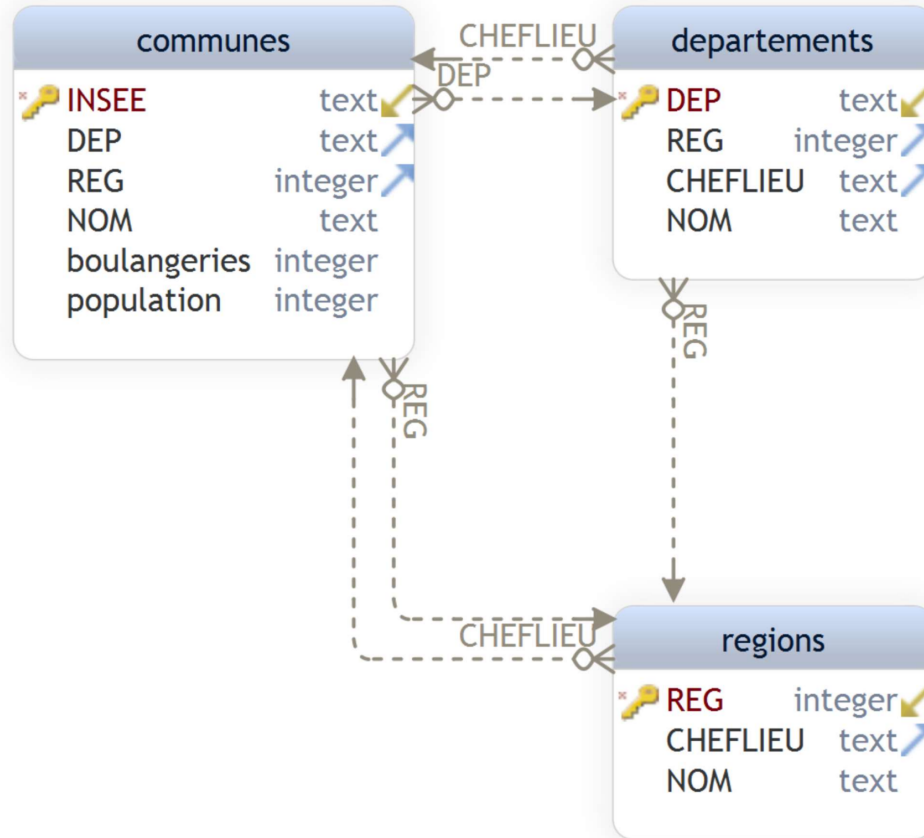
communes

| | |
|---|---|
| INSEE | text |
| DEP | text |
| REG | integer |
| NOM | text |
| boulangeries | integer |
| population | integer |

CHEFLIEU

DEP

departements

| | |
|---|---|
| DEP | text |
| REG | integer |
| CHEFLIEU | text |
| NOM | text |

REG

REG

CHEFLIEU

regions

| | |
|---|---|
| REG | integer |
| CHEFLIEU | text |
| NOM | text |